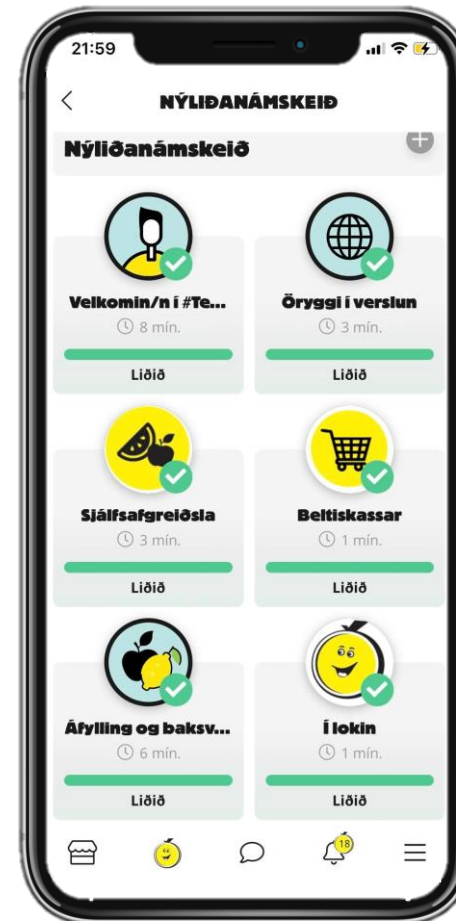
21:59

<

NÝLIÐANÁMSKEIÐ

Nýliðanámskeið

Velkomin/n í #Te...
8 mín.
Liðið

Öryggi í verslun
3 mín.
Liðið

Sjálfsafgreiðsla
3 mín.
Liðið

Beltiskassar
1 mín.
Liðið

Áfylling og baksv...
6 mín.
Liðið

Í lokin
1 mín.
Liðið

18